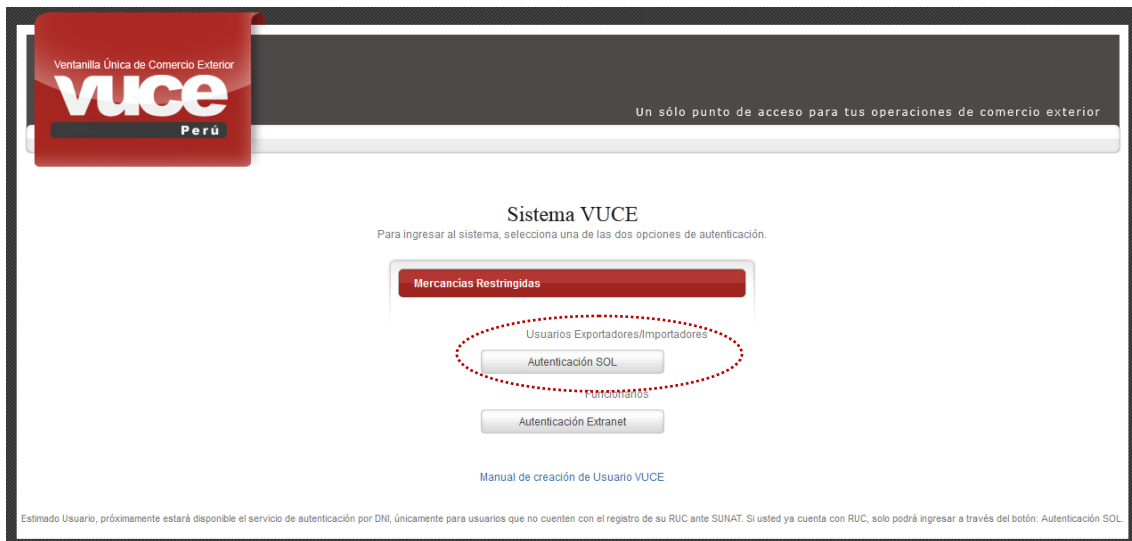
Ventanilla Única de Comercio Exterior
VUCE
Perú

Un sólo punto de acceso para tus operaciones de comercio exterior

Sistema VUCE

Para ingresar al sistema, selecciona una de las dos opciones de autenticación.

Mercancias Restringidas

Usuarios Exportadores/Importadores

Autenticación SOL

Funcionarios

Autenticación Extranet

Manual de creación de Usuario VUCE

Estimado Usuario, próximamente estará disponible el servicio de autenticación por DNI, únicamente para usuarios que no cuenten con el registro de su RUC ante SUNAT. Si usted ya cuenta con RUC, solo podrá ingresar a través del botón: Autenticación SOL.